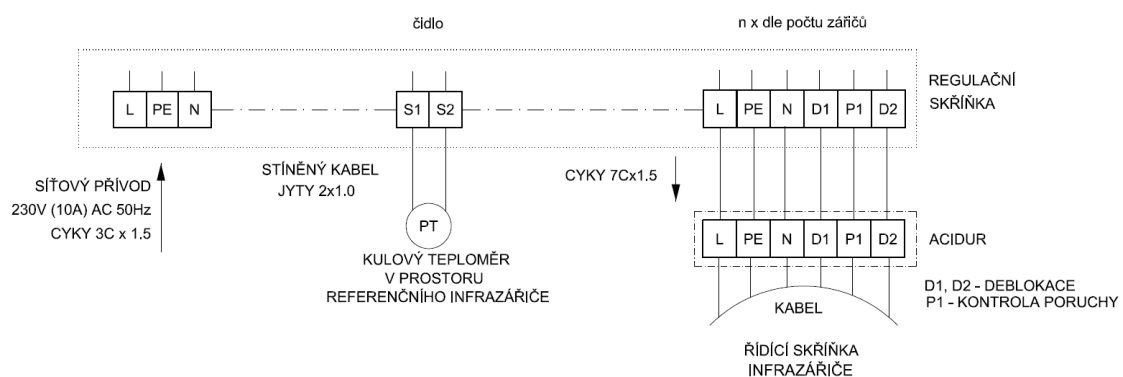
čidlo

n x dle počtu zářičů

L PE N

S1 S2

L PE N D1 P1 D2

REGULAČNÍ SKŘÍŇKA

SÍŤOVÝ PŘÍVOD
230V (10A) AC 50Hz
CYKY 3C x 1.5

STÍNĚNÝ KABEL
JYTY 2x1.0

CYKY 7Cx1.5

PT

KULOVÝ TEPLOMĚR
V PROSTORU
REFERENČNÍHO INFRAZÁŘIČE

L PE N D1 P1 D2

ACIDUR

D1, D2 - DEBLOKACE
P1 - KONTROLA PORUCHY

KABEL

ŘÍDÍCÍ SKŘÍŇKA
INFRAZÁŘIČE